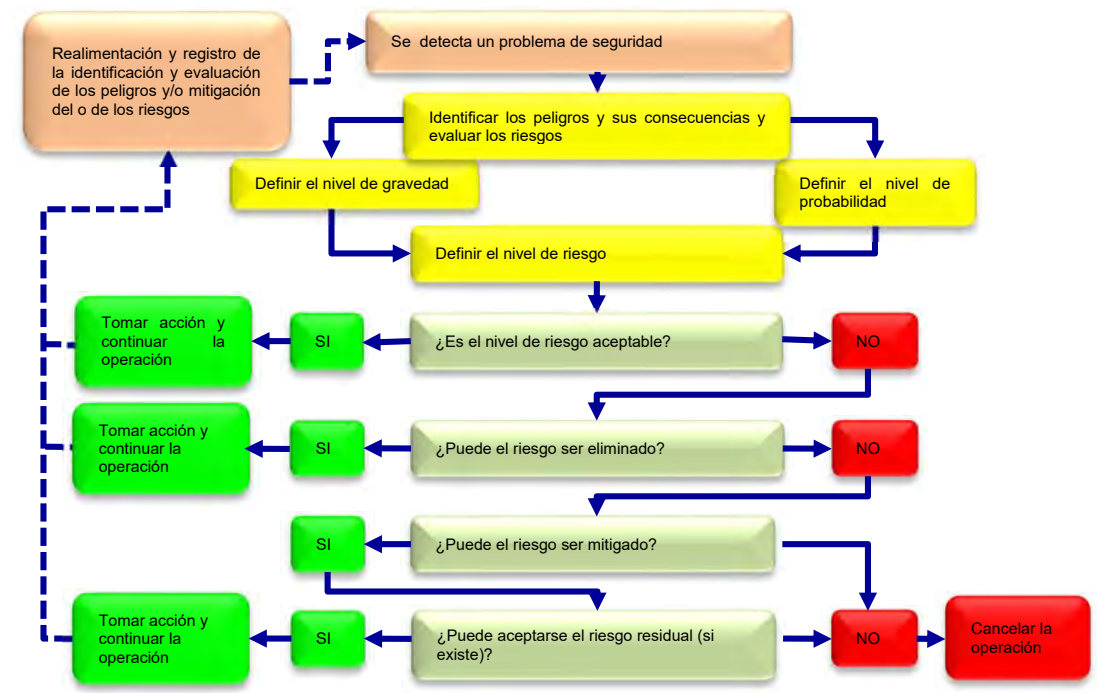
Realimentación y registro de la identificación y evaluación de los peligros y/o mitigación del o de los riesgos

Se detecta un problema de seguridad

Identificar los peligros y sus consecuencias y evaluar los riesgos

Definir el nivel de gravedad

Definir el nivel de probabilidad

Definir el nivel de riesgo

Tomar acción y continuar la operación

SI

¿Es el nivel de riesgo aceptable?

NO

Tomar acción y continuar la operación

SI

¿Puede el riesgo ser eliminado?

NO

SI

¿Puede el riesgo ser mitigado?

Tomar acción y continuar la operación

SI

¿Puede aceptarse el riesgo residual (si existe)?

NO

Cancelar la operación